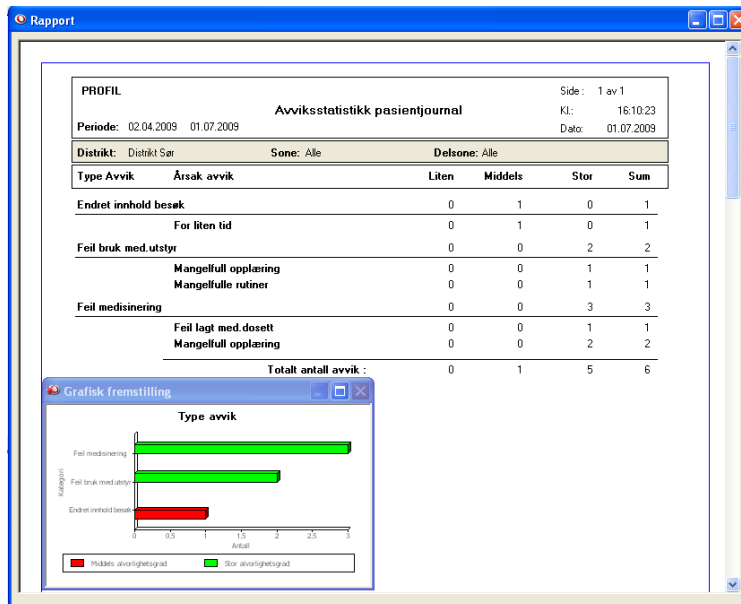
Rapport

PROFIL

Avviksstatistikk pasientjournal

Periode: 02.04.2009 01.07.2009

Side : 1 av 1
Kl.: 16:10:23
Dato: 01.07.2009

Distrikt: Distrikt Sør Sone: Alle Delsone: Alle

| Type Avvik | Årsak avvik | Liten | Middels | Stor | Sum |
|---|---|---|---|---|---|
| Endret innhold besøk | | 0 | 1 | 0 | 1 |
| | For liten tid | 0 | 1 | 0 | 1 |
| Feil bruk med.utstyr | | 0 | 0 | 2 | 2 |
| | Mangelfull opplæring | 0 | 0 | 1 | 1 |
| | Mangelfulle rutiner | 0 | 0 | 1 | 1 |
| Feil medisinering | | 0 | 0 | 3 | 3 |
| | Feil lagt med.dosett | 0 | 0 | 1 | 1 |
| | Mangelfull opplæring | 0 | 0 | 2 | 2 |
| | Totalt antall avvik : | 0 | 1 | 5 | 6 |

Grafisk fremstilling

Type avvik

Kategori

Feil medisinering
Feil bruk med.utstyr
Endret innhold besøk

0 0.5 1 1.5 2 2.5 3
Antall

Middels alvorlighetsgrad Stor alvorlighetsgrad